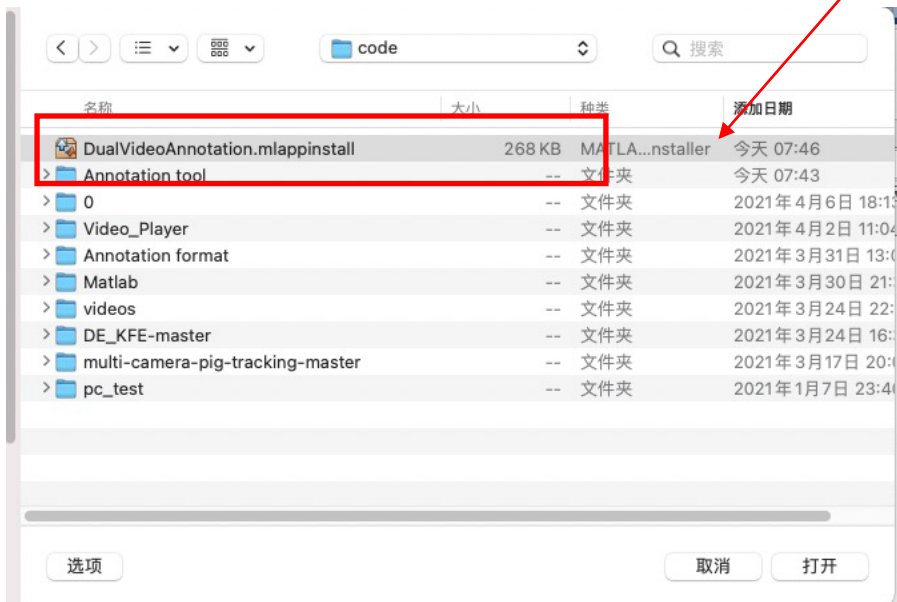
code

搜索

| 名称 | 大小 | 种类 | 添加日期 |
|---|---|---|---|
| DualVideoAnnotation.mlappinstall | 268 KB | MATLA...nstaller | 今天 07:46 |
| Annotation tool | -- | 文件夹 | 今天 07:43 |
| 0 | -- | 文件夹 | 2021年4月6日 18:1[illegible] |
| Video_Player | -- | 文件夹 | 2021年4月2日 11:0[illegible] |
| Annotation format | -- | 文件夹 | 2021年3月31日 13:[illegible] |
| Matlab | -- | 文件夹 | 2021年3月30日 21:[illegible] |
| videos | -- | 文件夹 | 2021年3月24日 22:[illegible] |
| DE_KFE-master | -- | 文件夹 | 2021年3月24日 16:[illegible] |
| multi-camera-pig-tracking-master | -- | 文件夹 | 2021年3月17日 20:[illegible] |
| pc_test | -- | 文件夹 | 2021年1月7日 23:4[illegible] |

选项

取消

打开